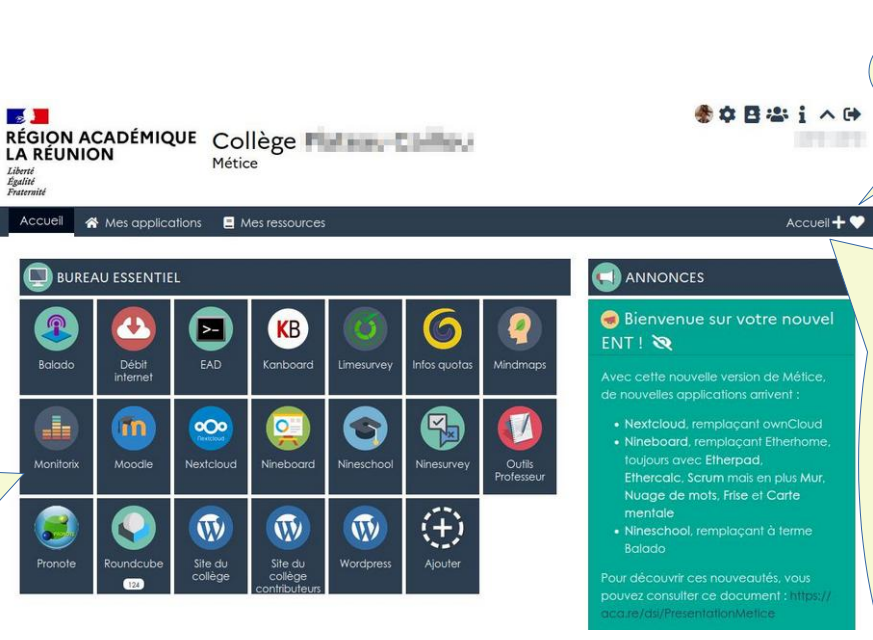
RÉGION ACADÉMIQUE LA RÉUNION
Liberté
Égalité
Fraternité

Collège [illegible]
Métice

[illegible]

Accueil   Mes applications   Mes ressources   Accueil

BUREAU ESSENTIEL

Balado
Débit internet
EAD
KB
Kanboard
Limesurvey
Infos quotas
Mindmaps
Monitorix
Moodle
Nextcloud
Nineboard
Nineschool
Ninesurvey
Outils Professeur
Pronote
Roundcube
124
Site du collège
Site du collège contributeurs
Wordpress
Ajouter

ANNONCES

Bienvenue sur votre nouvel ENT !

Avec cette nouvelle version de Métice, de nouvelles applications arrivent :

• Nextcloud, remplaçant ownCloud
• Nineboard, remplaçant Etherhome, toujours avec Etherpad, Ethercalc, Scrum mais en plus Mur, Nuage de mots, Frise et Carte mentale
• Nineschool, remplaçant à terme Balado

Pour découvrir ces nouveautés, vous pouvez consulter ce document : https://aca.re/ds/PresentationMetice